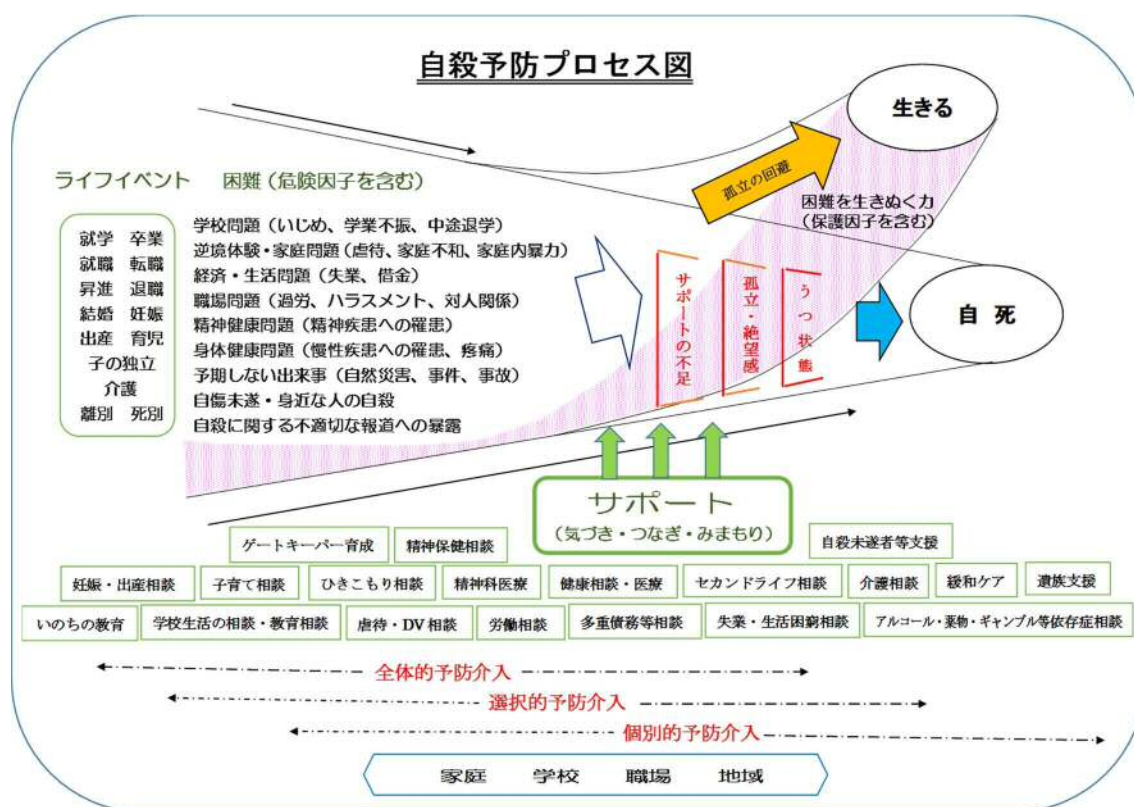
自殺予防プロセス図

生きる

孤立の回避

困難を生きぬく力（保護因子を含む）

ライフイベント　困難（危険因子を含む）

就学　卒業
就職　転職
昇進　退職
結婚　妊娠
出産　育児
子の独立
介護
離別　死別

学校問題（いじめ、学業不振、中途退学）
逆境体験・家庭問題（虐待、家庭不和、家庭内暴力）
経済・生活問題（失業、借金）
職場問題（過労、ハラスメント、対人関係）
精神健康問題（精神疾患への罹患）
身体健康問題（慢性疾患への罹患、疼痛）
予期しない出来事（自然災害、事件、事故）
自傷未遂・身近な人の自殺
自殺に関する不適切な報道への暴露

サポートの不足

孤立・絶望感

うつ状態

自死

サポート
（気づき・つなぎ・みまもり）

ゲートキーパー育成　精神保健相談　自殺未遂者等支援

妊娠・出産相談　子育て相談　ひきこもり相談　精神科医療　健康相談・医療　セカンドライフ相談　介護相談　緩和ケア　遺族支援

いのちの教育　学校生活の相談・教育相談　虐待・DV相談　労働相談　多重債務等相談　失業・生活困窮相談　アルコール・薬物・ギャンブル等依存症相談

全体的予防介入

選択的予防介入

個別的予防介入

家庭　学校　職場　地域